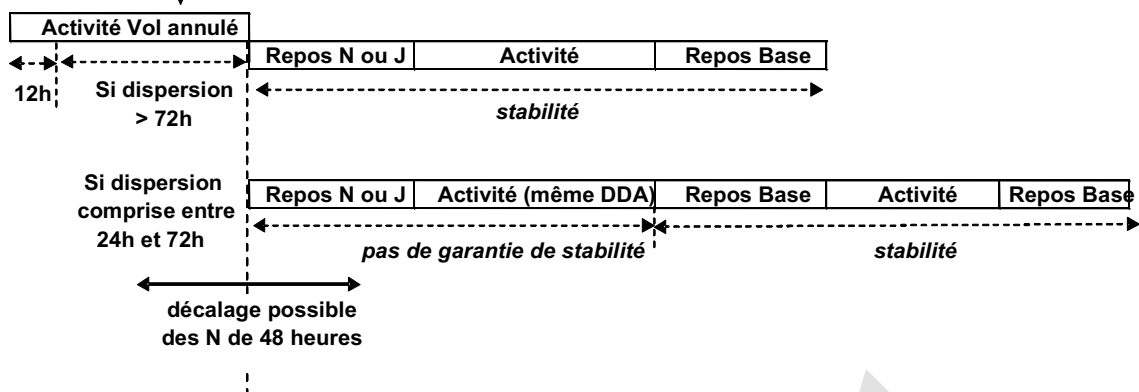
Activité Vol annulé

12h

Si dispersion > 72h

Repos N ou J | Activité | Repos Base

stabilité

Si dispersion comprise entre 24h et 72h

Repos N ou J | Activité (même DDA) | Repos Base | Activité | Repos Base

pas de garantie de stabilité

stabilité

décalage possible des N de 48 heures